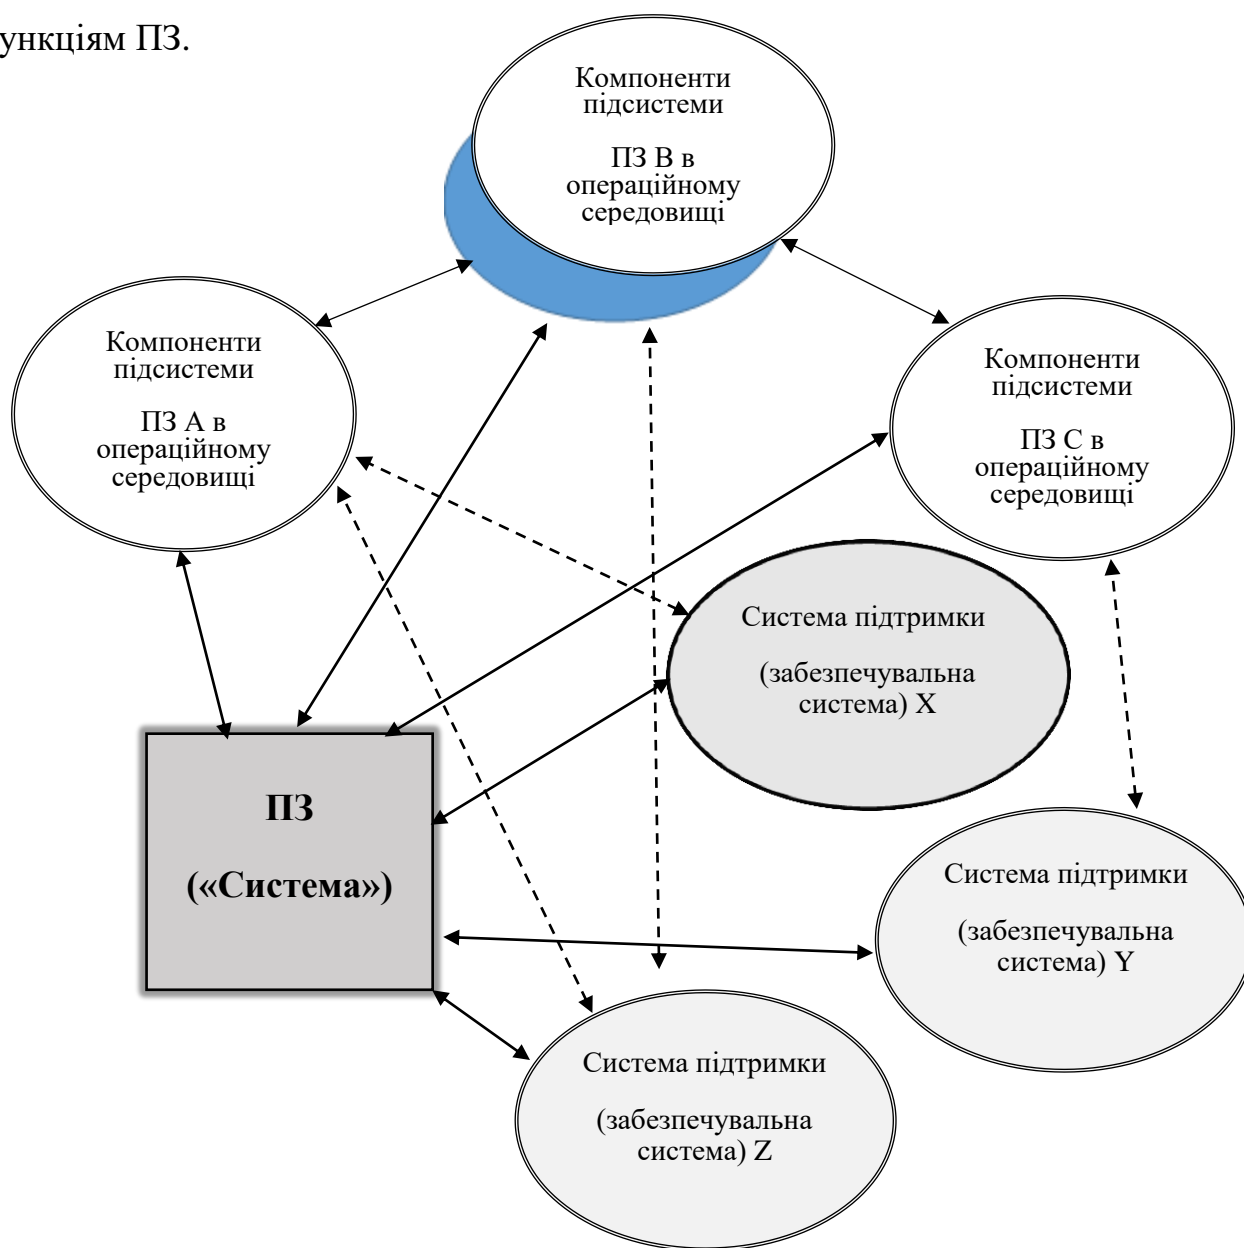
ункціям ПЗ.

Компоненти підсистеми

ПЗ В в операційному середовищі

Компоненти підсистеми

ПЗ А в операційному середовищі

Компоненти підсистеми

ПЗ С в операційному середовищі

Система підтримки

(забезпечувальна система) X

ПЗ

(«Система»)

Система підтримки

(забезпечувальна система) Y

Система підтримки

(забезпечувальна система) Z